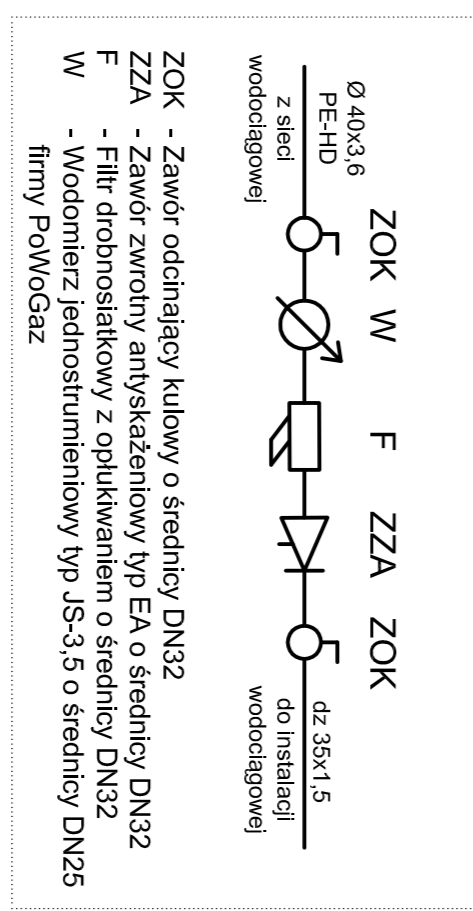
Ø 40x3,6
PE-HD

z sieci
wodociągowej

ZOK W F ZZA ZOK

dz 35x1,5

do instalacji
wodociągowej

ZOK - Zawór odcinający kulowy o średnicy DN32
ZZA - Zawór zwrotny antyskażeniowy typ EA o średnicy DN32
F - Filtr drobnosiatkowy z opłukiwaniem o średnicy DN32
W - Wodomierz jednostrumieniowy typ JS-3,5 o średnicy DN25 firmy PoWoGaz